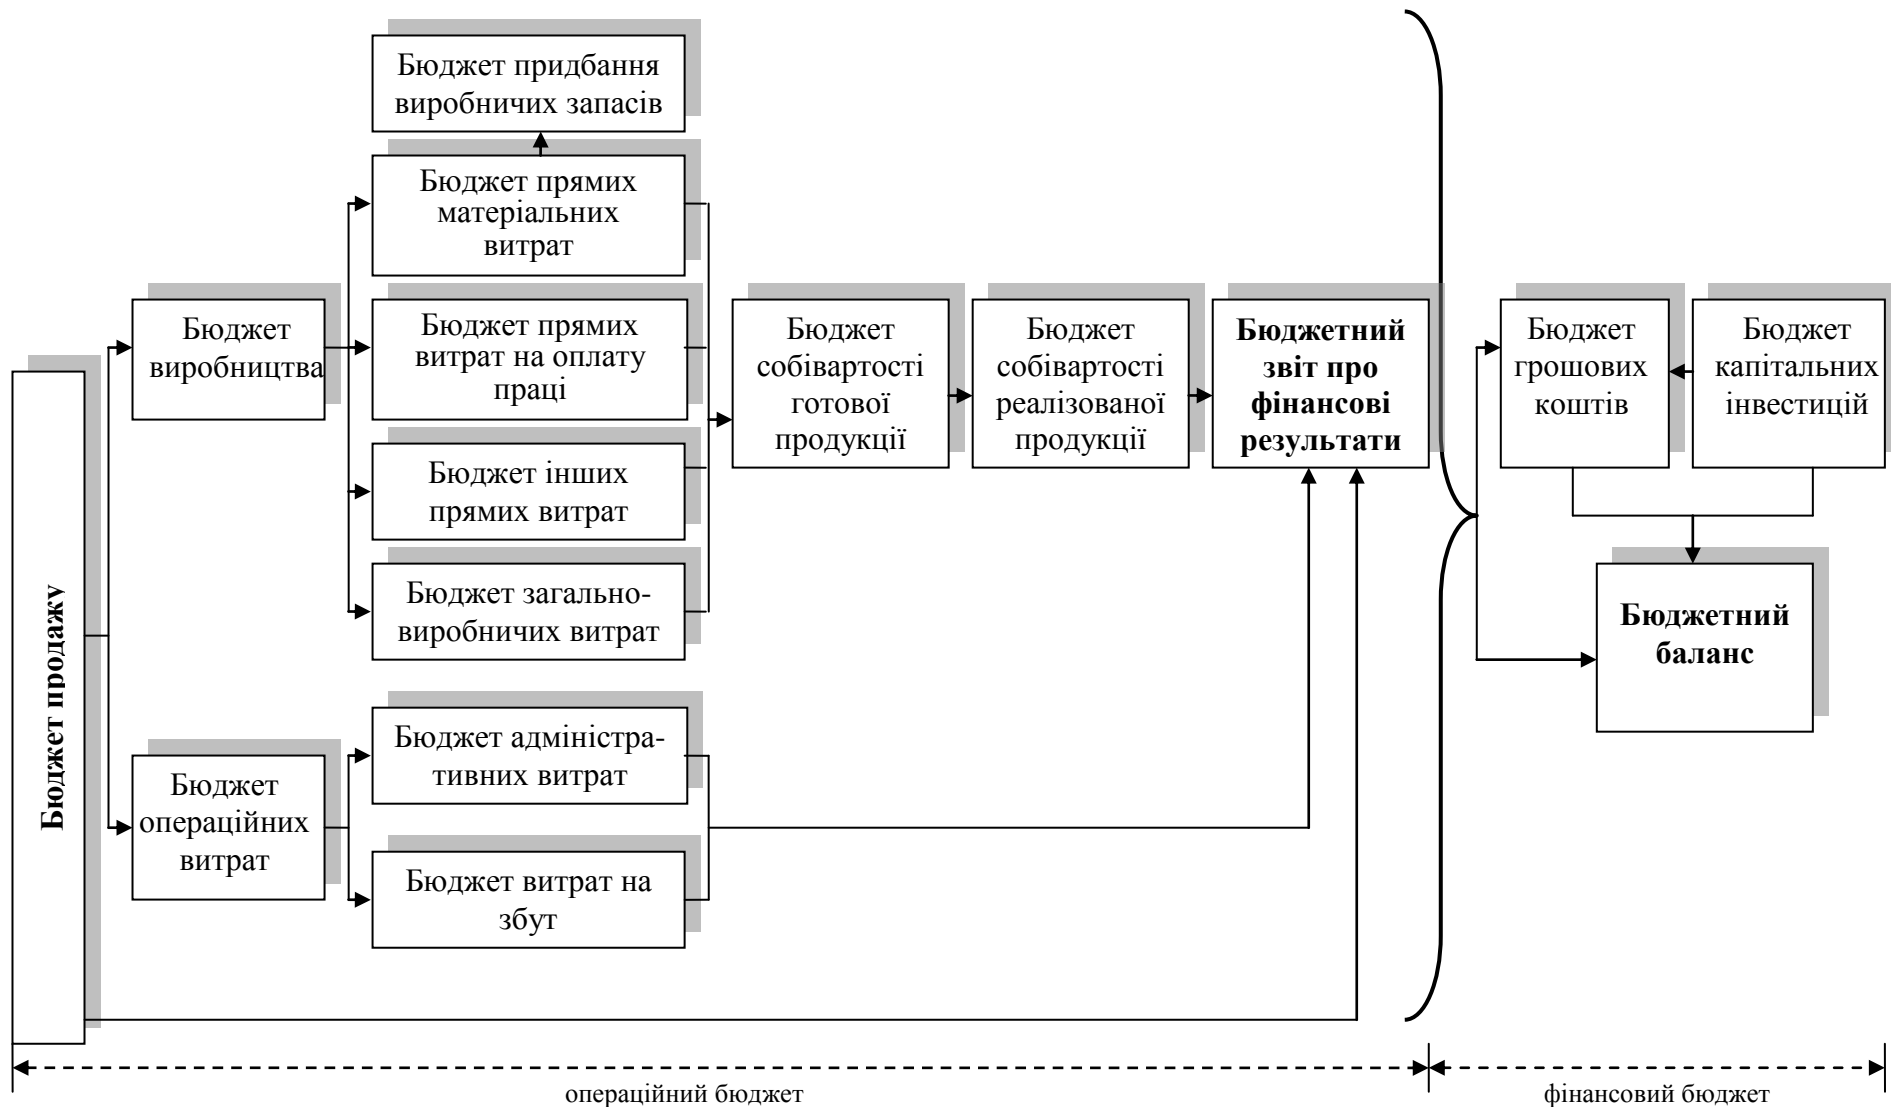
Бюджет продажу

Бюджет виробництва

Бюджет операційних витрат

Бюджет придбання виробничих запасів

Бюджет прямих матеріальних витрат

Бюджет прямих витрат на оплату праці

Бюджет інших прямих витрат

Бюджет загальновиробничих витрат

Бюджет адміністративних витрат

Бюджет витрат на збут

Бюджет собівартості готової продукції

Бюджет собівартості реалізованої продукції

**Бюджетний звіт про фінансові результати**

Бюджет грошових коштів

Бюджет капітальних інвестицій

**Бюджетний баланс**

операційний бюджет

фінансовий бюджет